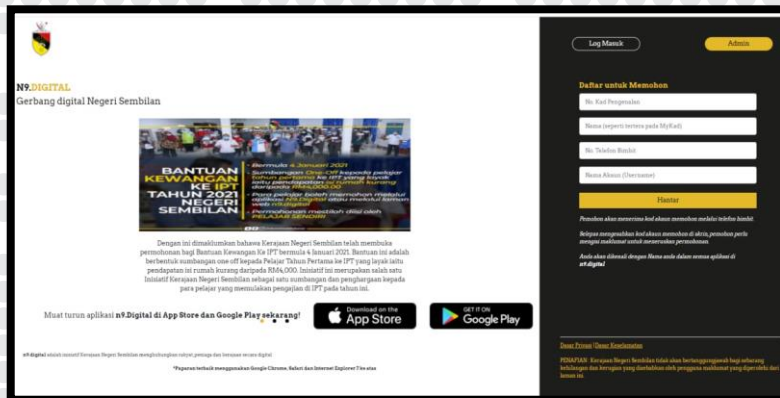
N9.DIGITAL
Gerbang digital Negeri Sembilan

BANTUAN KEWANGAN KE IPT TAHUN 2021 NEGERI SEMBILAN

Bermula 4 Januari 2021
Sumbangan One-Off kepada pelajar tahun pertama ke IPT yang layak iaitu pendapatan isi rumah kurang daripada RM4,000.00
Para pelajar boleh memohon melalui aplikasi N9.Digital atau melalui laman web n9.digital
Permohonan mestilah diisi oleh PELAJAR SENDIRI

Dengan ini dimaklumkan bahawa Kerajaan Negeri Sembilan telah membuka permohonan bagi Bantuan Kewangan Ke IPT bermula 4 Januari 2021. Bantuan ini adalah berbentuk sumbangan one off kepada Pelajar Tahun Pertama ke IPT yang layak iaitu pendapatan isi rumah kurang daripada RM4,000. Inisiatif ini merupakan salah satu Inisiatif Kerajaan Negeri Sembilan sebagai satu sumbangan dan penghargaan kepada para pelajar yang memulakan pengajian di IPT pada tahun ini.

Muat turun aplikasi n9.Digital di App Store dan Google Play sekarang!

Download on the App Store

GET IT ON Google Play

n9.digital adalah inisiatif Kerajaan Negeri Sembilan menghubungkan rakyat, peniaga dan kerajaan secara digital

*Paparan terbaik menggunakan Google Chrome, Safari dan Internet Explorer 7 ke atas

Log Masuk
Admin

Daftar untuk Memohon

No. Kad Pengenalan
Nama (seperti tertera pada MyKad)
No. Telefon Bimbit
Nama Akaun (Username)
Hantar

Pemohon akan menerima kod akaun memohon melalui telefon bimbit

Setelah mengesahkan kod akaun memohon di akrin, pemohon perlu mengisi maklumat untuk meneruskan permohonan

Anda akan dikenali dengan Nama anda dalam semua aplikasi di n9.digital

Dasar Privasi | Dasar Keselamatan

PENAFIAN: Kerajaan Negeri Sembilan tidak akan bertanggungjawab bagi sebarang kehilangan dan kerugian yang disebabkan oleh pengguna maklumat yang diperolehi dari laman ini.